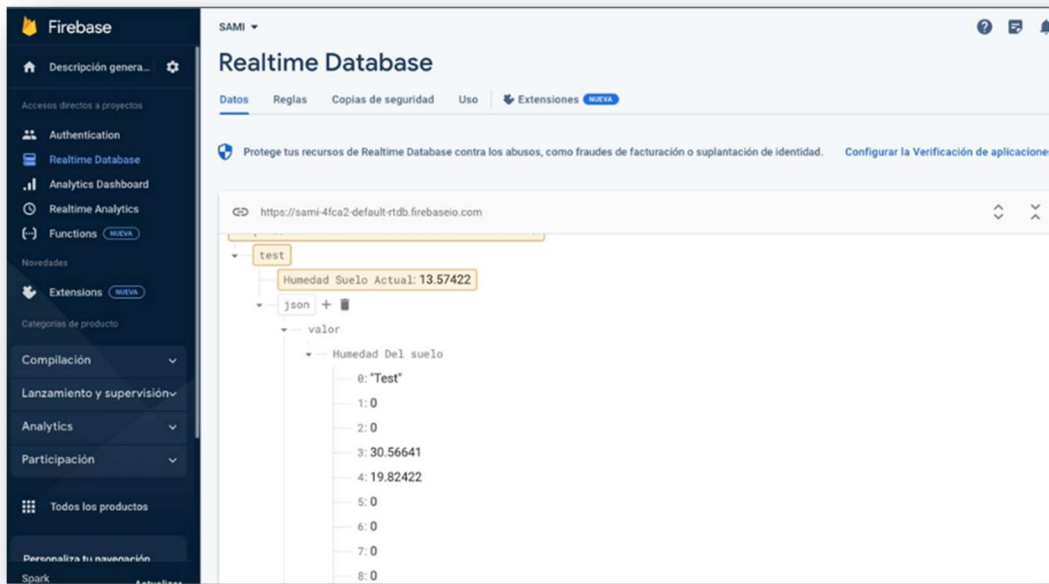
Firebase

Descripción genera...

Accesos directos a proyectos

Authentication

Realtime Database

Analytics Dashboard

Realtime Analytics

Functions NUEVA

Novedades

Extensions NUEVA

Categorías de producto

Compilación

Lanzamiento y supervisión

Analytics

Participación

Todos los productos

Personaliza tu navegación

Spark

Actualizar

SAMI

Realtime Database

Datos Reglas Copias de seguridad Uso Extensiones NUEVA

Protege tus recursos de Realtime Database contra los abusos, como fraudes de facturación o suplantación de identidad. Configurar la Verificación de aplicaciones

https://sami-4fca2-default-rtdb.firebaseio.com

test

Humedad Suelo Actual: 13.57422

json

valor

Humedad Del suelo

0: "Test"

1: 0

2: 0

3: 30.56641

4: 19.82422

5: 0

6: 0

7: 0

8: 0